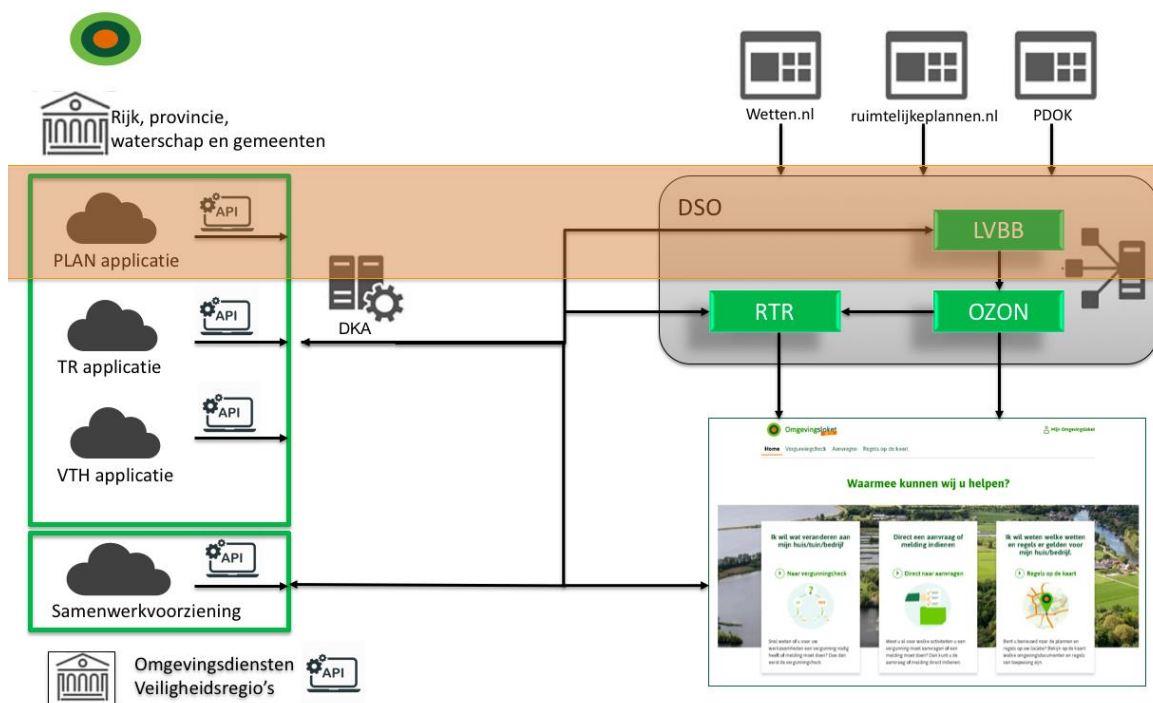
Rijk, provincie, waterschap en gemeenten

Wetten.nl

ruimtelijkeplannen.nl

PDOK

DSO

API

PLAN applicatie

LVBB

DKA

API

RTR

OZON

TR applicatie

API

VTH applicatie

Omgevingsloket

Mijn Omgevingsloket

Home Vergunningcheck Aanvragen Regels op de kaart

Waarmee kunnen wij u helpen?

Ik wil wat veranderen aan mijn huis/tuin/bedrijf

Naar vergunningcheck

Direct een aanvraag of melding indienen

Direct naar aanvragen

Ik wil weten welke wetten en regels er gelden voor mijn huis/bedrijf.

Regels op de kaart

API

Samenwerkvoorziening

Omgevingsdiensten Veiligheidsregio's

API